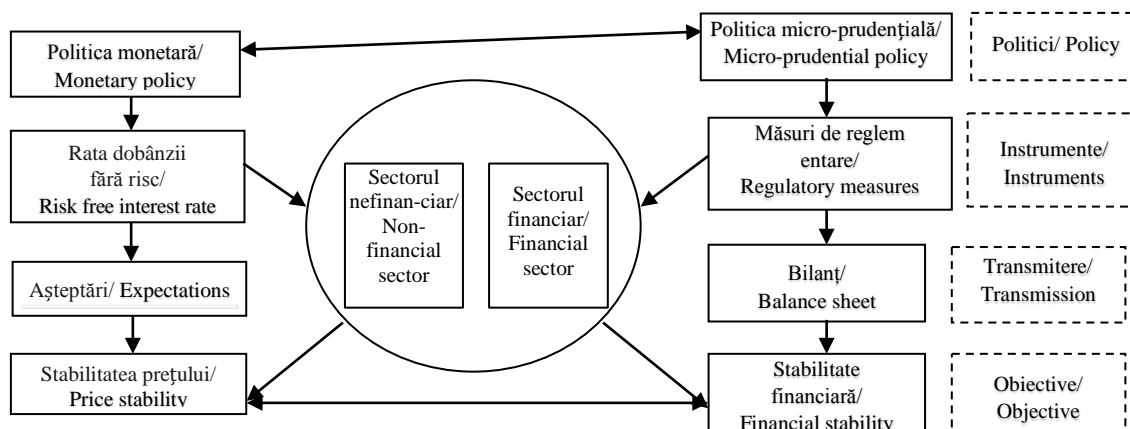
Politica monetară/
Monetary policy

Rata dobânzii fără risc/
Risk free interest rate

Așteptări/ Expectations

Stabilitatea prețului/
Price stability

Sectorul nefinan-ciar/
Non-financial sector

Sectorul financiar/
Financial sector

Politica micro-prudențială/
Micro-prudential policy

Măsuri de reglem entare/
Regulatory measures

Bilanț/
Balance sheet

Stabilitate financiară/
Financial stability

Politici/ Policy

Instrumente/
Instruments

Transmitere/
Transmission

Obiective/
Objective